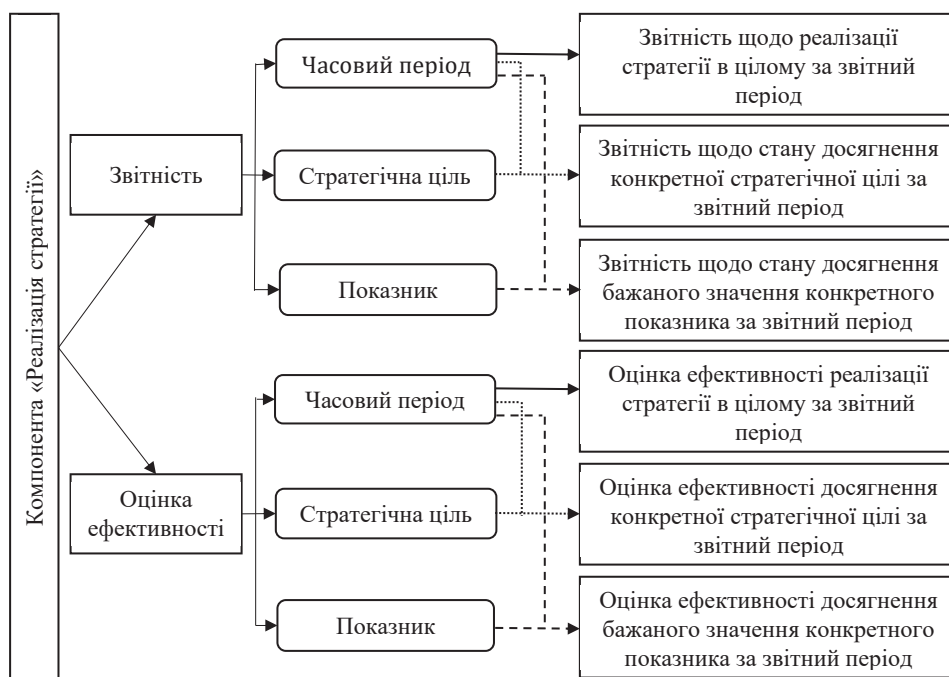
Компонента «Реалізація стратегії»

Звітність

Часовий період

Стратегічна ціль

Показник

Звітність щодо реалізації стратегії в цілому за звітний період

Звітність щодо стану досягнення конкретної стратегічної цілі за звітний період

Звітність щодо стану досягнення бажаного значення конкретного показника за звітний період

Оцінка ефективності

Часовий період

Стратегічна ціль

Показник

Оцінка ефективності реалізації стратегії в цілому за звітний період

Оцінка ефективності досягнення конкретної стратегічної цілі за звітний період

Оцінка ефективності досягнення бажаного значення конкретного показника за звітний період